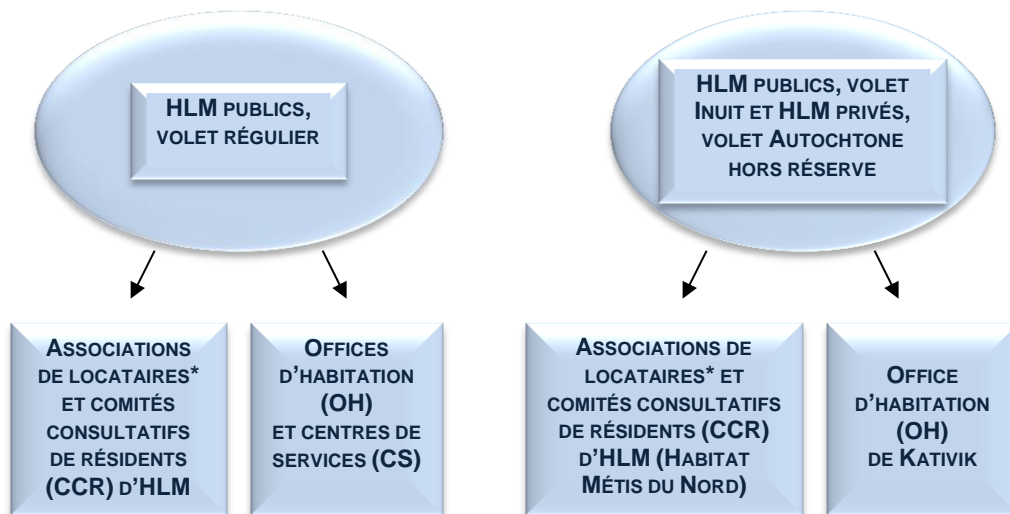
HLM PUBLICS, VOLET RÉGULIER

ASSOCIATIONS DE LOCATAIRES* ET COMITÉS CONSULTATIFS DE RÉSIDENTS (CCR) D'HLM

OFFICES D'HABITATION (OH) ET CENTRES DE SERVICES (CS)

HLM PUBLICS, VOLET INUIT ET HLM PRIVÉS, VOLET AUTOCHTONE HORS RÉSERVE

ASSOCIATIONS DE LOCATAIRES* ET COMITÉS CONSULTATIFS DE RÉSIDENTS (CCR) D'HLM (HABITAT MÉTIS DU NORD)

OFFICE D'HABITATION (OH) DE KATIVIK